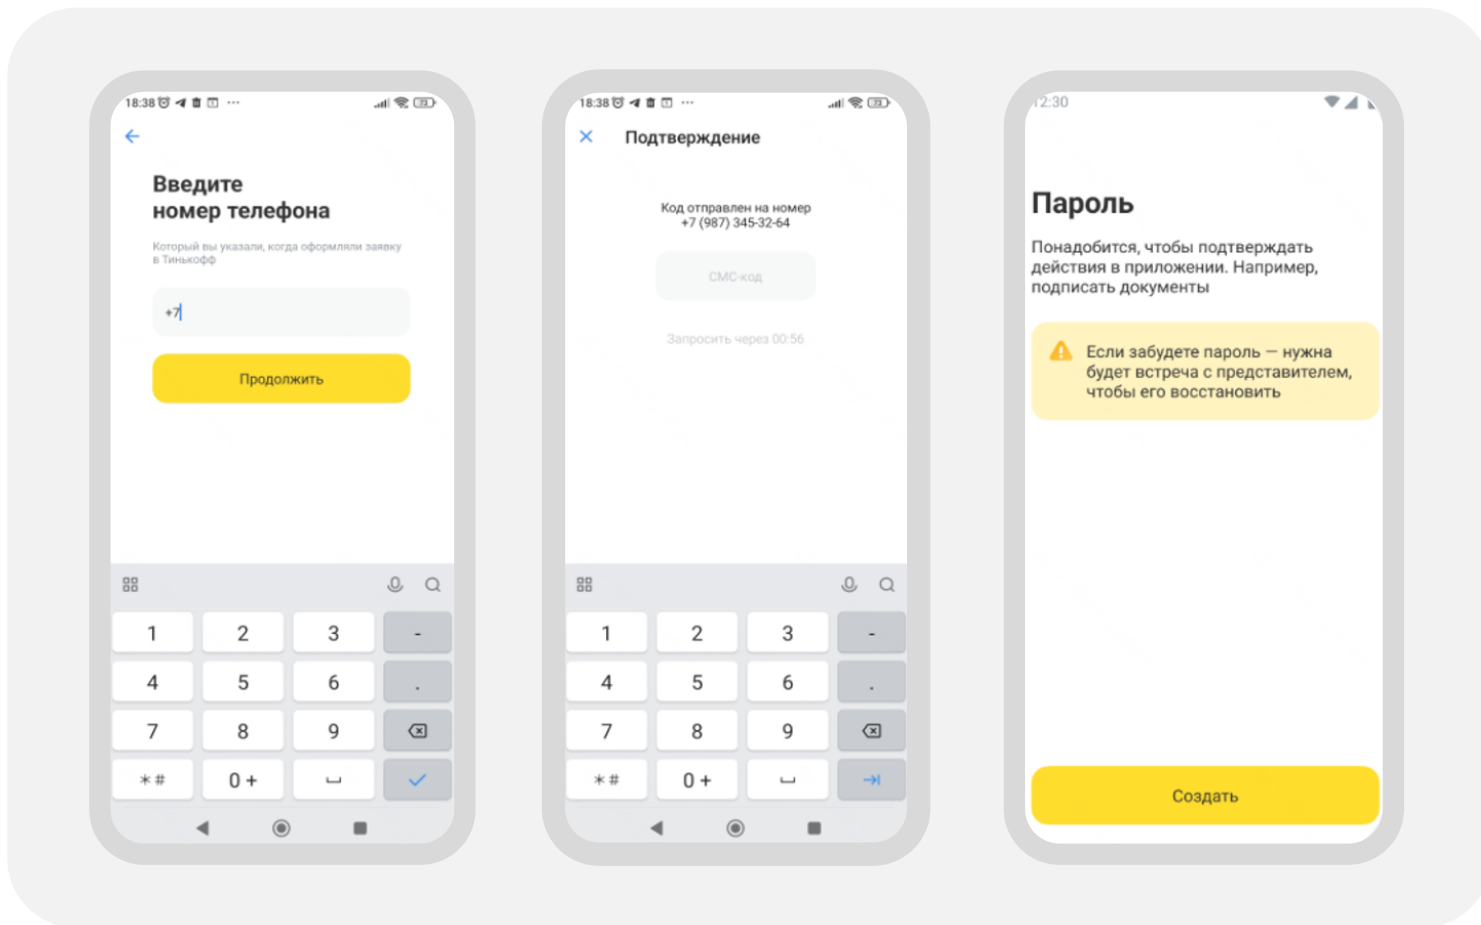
18:38

Введите номер телефона

Который вы указали, когда оформляли заявку в Тинькофф

+7

Продолжить

| 1 | 2 | 3 | - |
|---|---|---|---|
| 4 | 5 | 6 | . |
| 7 | 8 | 9 | |
| \*# | 0 + | ␣ | ✓ |

18:38

Подтверждение

Код отправлен на номер +7 (987) 345-32-64

СМС-код

Запросить через 00:56

| 1 | 2 | 3 | - |
|---|---|---|---|
| 4 | 5 | 6 | . |
| 7 | 8 | 9 | |
| \*# | 0 + | ␣ | ⇥ |

12:30

Пароль

Понадобится, чтобы подтверждать действия в приложении. Например, подписать документы

Если забудете пароль — нужна будет встреча с представителем, чтобы его восстановить

Создать